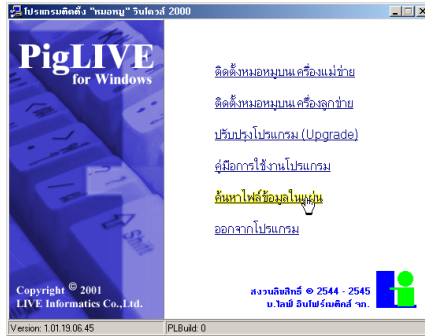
โปรแกรมติดตั้ง "หมอหมู" วินโดวส์ 2000

PigLIVE
for Windows

ติดตั้งหมอหมูบนเครื่องแม่ข่าย

ติดตั้งหมอหมูบนเครื่องลูกข่าย

ปรับปรุงโปรแกรม (Upgrade)

คู่มือการใช้งานโปรแกรม

ค้นหาไฟล์ข้อมูลในเครื่อง

ออกจากโปรแกรม

Copyright © 2001
LIVE Informatics Co.,Ltd.

สงวนลิขสิทธิ์ © 2544 - 2545
บ.ไลฟ์ อินโฟร์เมติกส์ จก.

Version: 1.01.19.06.45
PLBuild: 0